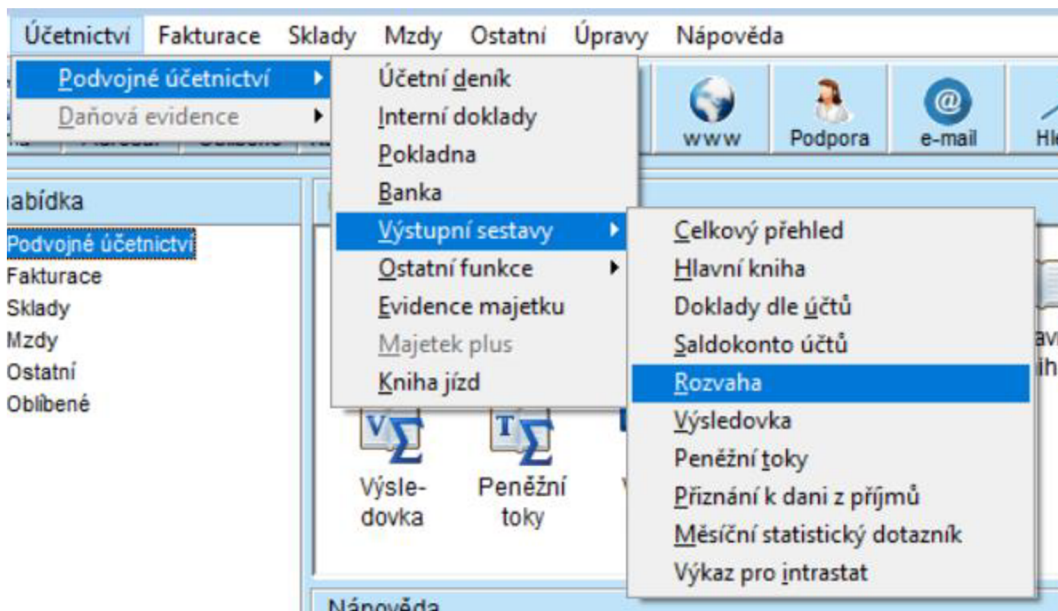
Účetnictví Fakturace Sklady Mzdy Ostatní Úpravy Nápověda

Podvojné účetnictví
Daňová evidence

Účetní deník
Interní doklady
Pokladna
Banka
Výstupní sestavy
Ostatní funkce
Evidence majetku
Majetek plus
Kniha jízd

Celkový přehled
Hlavní kniha
Doklady dle účtů
Saldokonto účtů
Rozvaha
Výsledovka
Peněžní toky
Přiznání k dani z příjmů
Měsíční statistický dotazník
Výkaz pro intrastat

www Podpora e-mail Hl

abídka
Podvojné účetnictví
Fakturace
Sklady
Mzdy
Ostatní
Oblíbené

Výsle-dovka
Peněžní toky

Nápověda